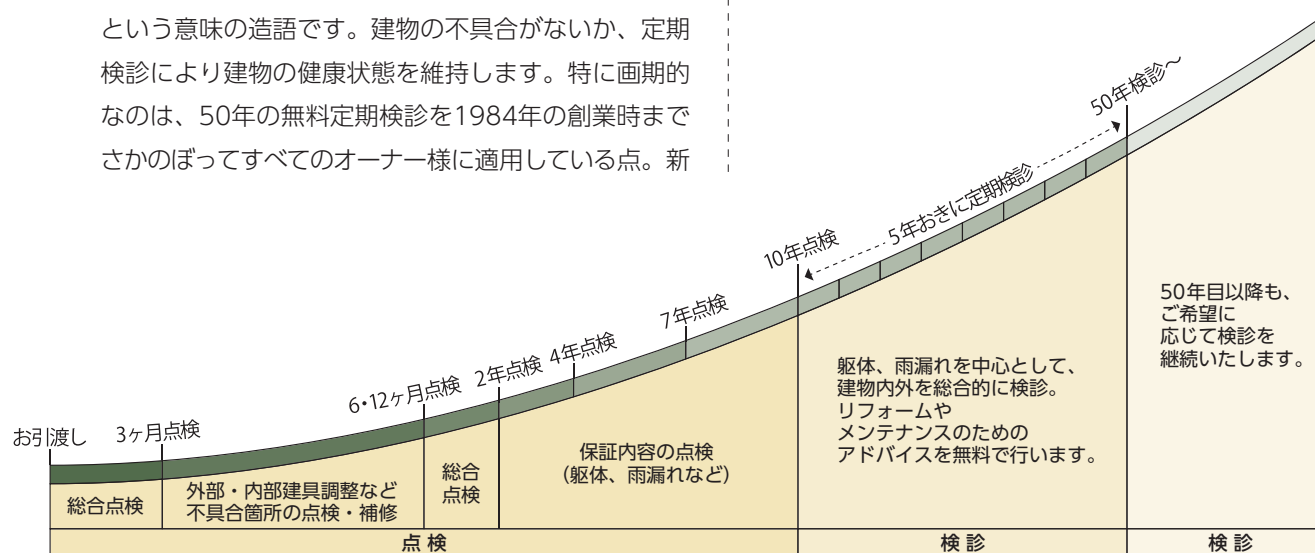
という意味の造語です。建物の不具合がないか、定期検診により建物の健康状態を維持します。特に画期的なのは、50年の無料定期検診を1984年の創業時までさかのぼってすべてのオーナー様に適用している点。新

50年検診～

5年おきに定期検診

10年点検

7年点検

4年点検

2年点検

6・12ヶ月点検

3ヶ月点検

お引渡し

総合点検

外部・内部建具調整など不具合箇所の点検・補修

総合点検

保証内容の点検
（躯体、雨漏れなど）

躯体、雨漏れを中心として、建物内外を総合的に検診。
リフォームやメンテナンスのためのアドバイスを無料で行います。

50年目以降も、ご希望に応じて検診を継続いたします。

点検

検診

検診